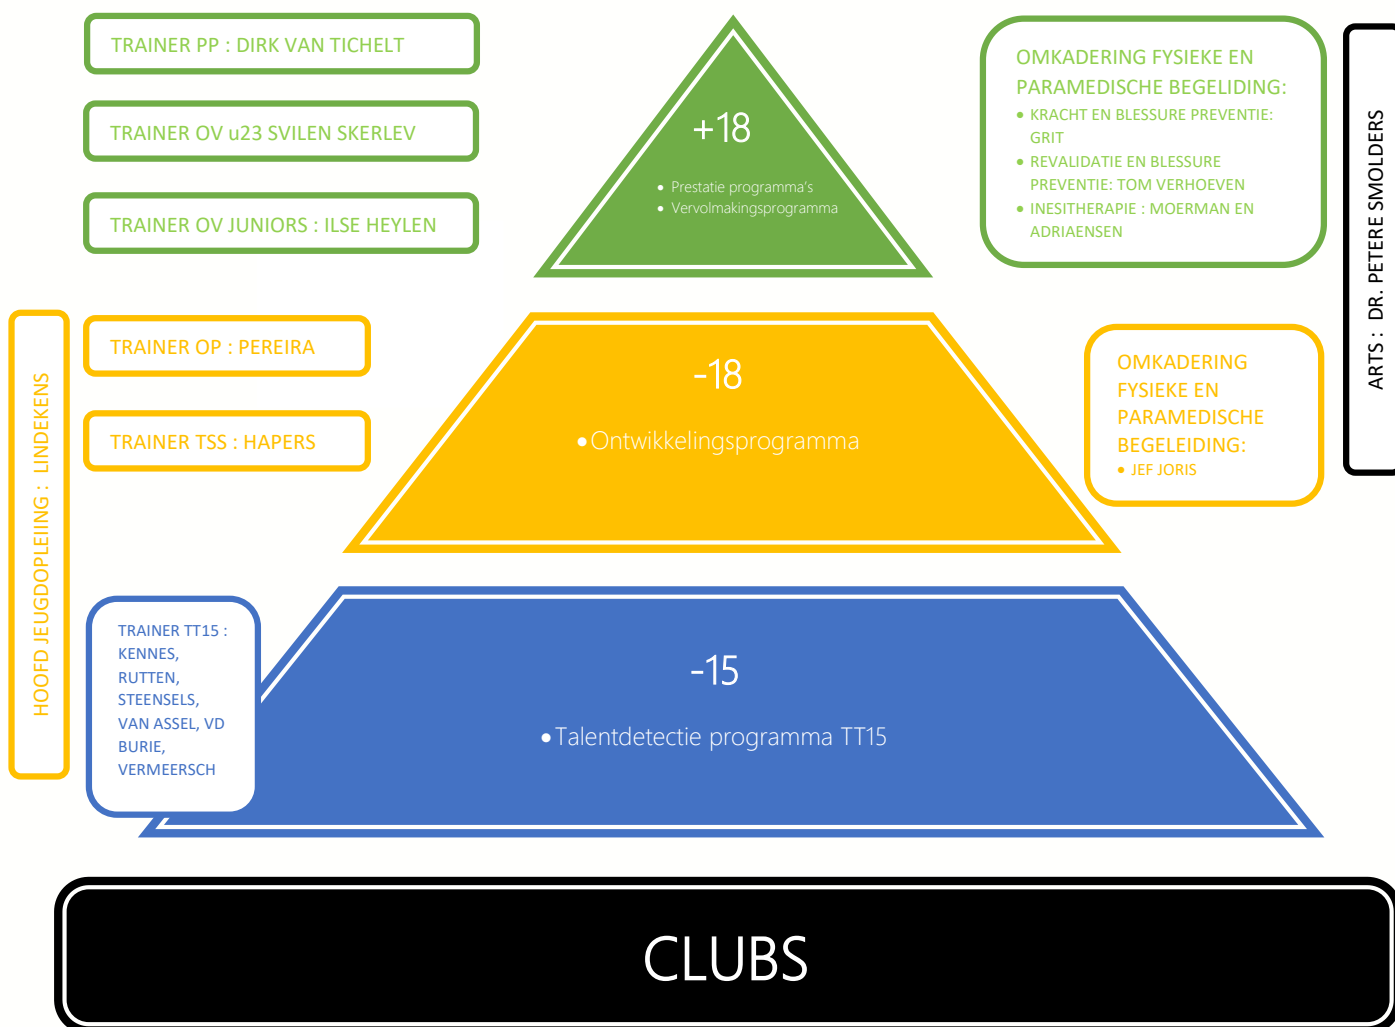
TRAINER PP : DIRK VAN TICHELT

TRAINER OV u23 SVILEN SKERLEV

TRAINER OV JUNIORS : ILSE HEYLEN

+18

- Prestatie programma's
- Vervolmakingsprogramma

OMKADERING FYSIEKE EN PARAMEDISCHE BEGELEIDING:

- KRACHT EN BLESSURE PREVENTIE: GRIT
- REVALIDATIE EN BLESSURE PREVENTIE: TOM VERHOEVEN
- INESITHERAPIE : MOERMAN EN ADRIAENSEN

ARTS : DR. PETERE SMOLDERS

HOOFD JEUGDOPLEIING : LINDEKENS

TRAINER OP : PEREIRA

TRAINER TSS : HAPERS

-18

- Ontwikkelingsprogramma

OMKADERING FYSIEKE EN PARAMEDISCHE BEGELEIDING:

- JEF JORIS

TRAINER TT15 : KENNES, RUTTEN, STEENSELS, VAN ASSEL, VD BURIE, VERMEERSCH

-15

- Talentdetectie programma TT15

CLUBS